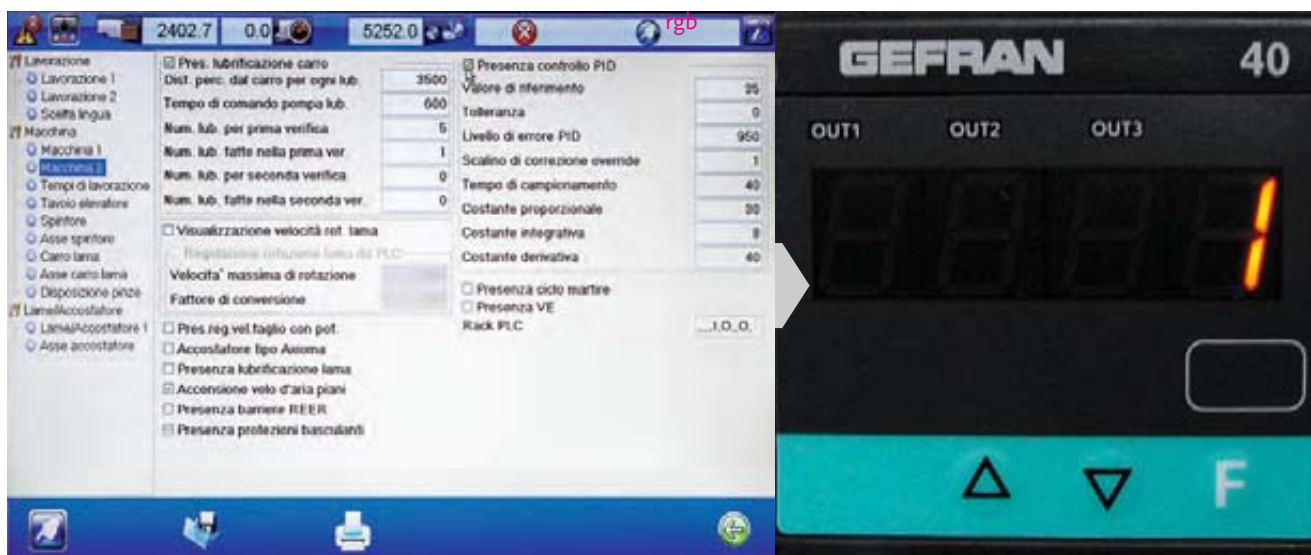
2402.7 0.0 5252.0 rgb

Lavorazione
Lavorazione 1
Lavorazione 2
Scelta lingua
Macchina
Macchina 1
Macchina 2
Tempi di lavorazione
Tavolo elevatore
Spintore
Asse spintore
Carro lama
Asse carro lama
Disposizione pinze
Lama/Accostatore
Lama/Accostatore 1
Asse accostatore

Pres. lubrificazione carro
Dist. perc. dal carro per ogni lub. 3500
Tempo di comando pompa lub. 600
Num. lub. per prima verifica 5
Num. lub. fatte nella prima ver. 1
Num. lub. per seconda verifica 0
Num. lub. fatte nella seconda ver. 0

Visualizzazione velocità rot. lama
Regolazione rotazione lama da PLC
Velocita' massima di rotazione
Fattore di conversione

Pres.reg.vel.taglio con pot.
Accostatore tipo Axioma
Presenza lubrificazione lama
Accensione velo d'aria piani
Presenza barriere REER
Presenza protezioni basculanti

Presenza controllo PID
Valore di riferimento 25
Tolleranza 0
Livello di errore PID 950
Scalino di correzione override 1
Tempo di campionamento 40
Costante proporzionale 30
Costante integrativa 8
Costante derivativa 40

Presenza ciclo martire
Presenza VE
Rack PLC ...I.O..O.

GEFRAN 40
OUT1 OUT2 OUT3
1
F